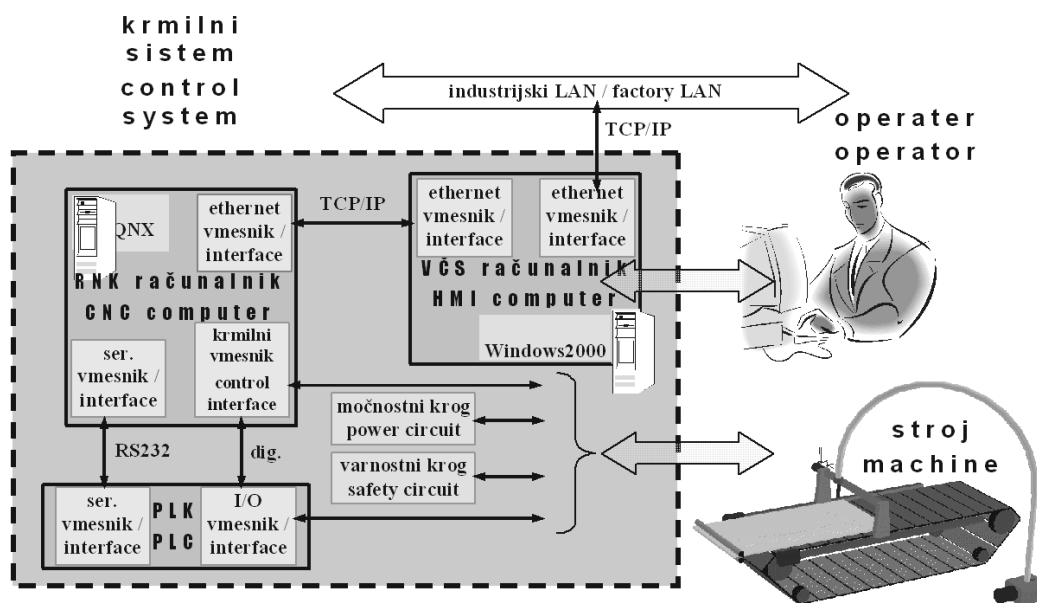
krmilni sistem control system

industrijski LAN / factory LAN

TCP/IP

operater operator

QNX

ethernet vmesnik / interface

TCP/IP

ethernet vmesnik / interface

ethernet vmesnik / interface

RNK računalnik CNC computer

VČS računalnik HMI computer

krmilni vmesnik control interface

ser. vmesnik / interface

Windows2000

močnostni krog power circuit

varnostni krog safety circuit

RS232

dig.

stroj machine

ser. vmesnik / interface

PLK PLC

I/O vmesnik / interface